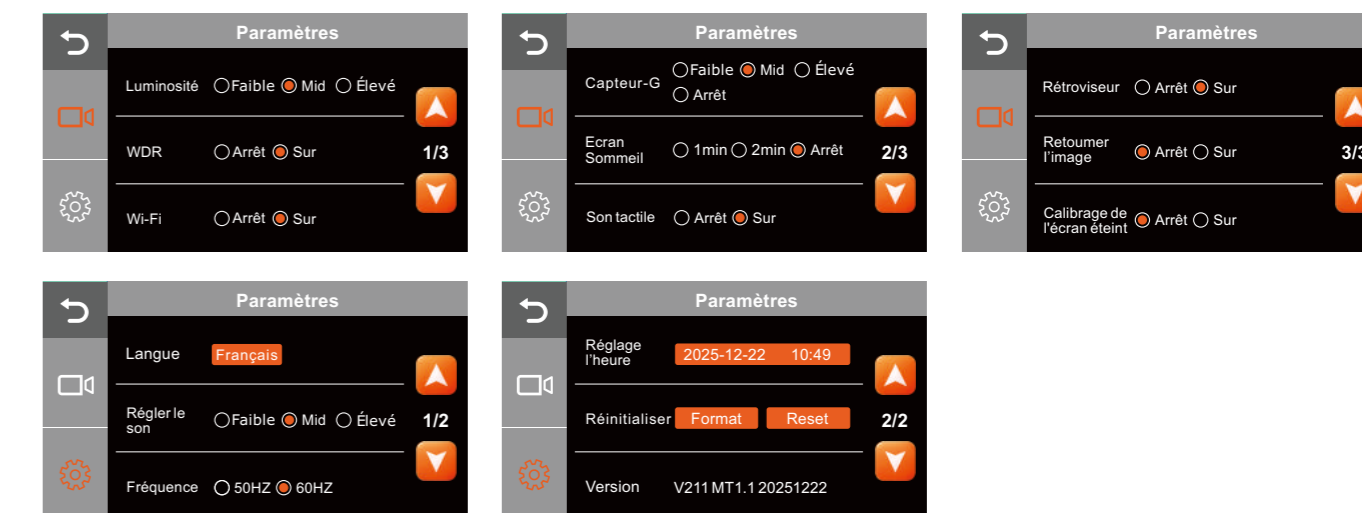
Paramètres

Luminosité Faible Mid Élevé

WDR Arrêt Sur

Wi-Fi Arrêt Sur

1/3

Paramètres

Capteur-G Faible Mid Élevé Arrêt

Ecran Sommeil 1min 2min Arrêt

Son tactile Arrêt Sur

2/3

Paramètres

Rétroviseur Arrêt Sur

Retoumer l'image Arrêt Sur

Calibrage de l'écran éteint Arrêt Sur

3/3

Paramètres

Langue Français

Régler le son Faible Mid Élevé

Fréquence 50HZ 60HZ

1/2

Paramètres

Réglage l'heure 2025-12-22 10:49

Réinitialiser Format Reset

Version V211 MT1.1 20251222

2/2